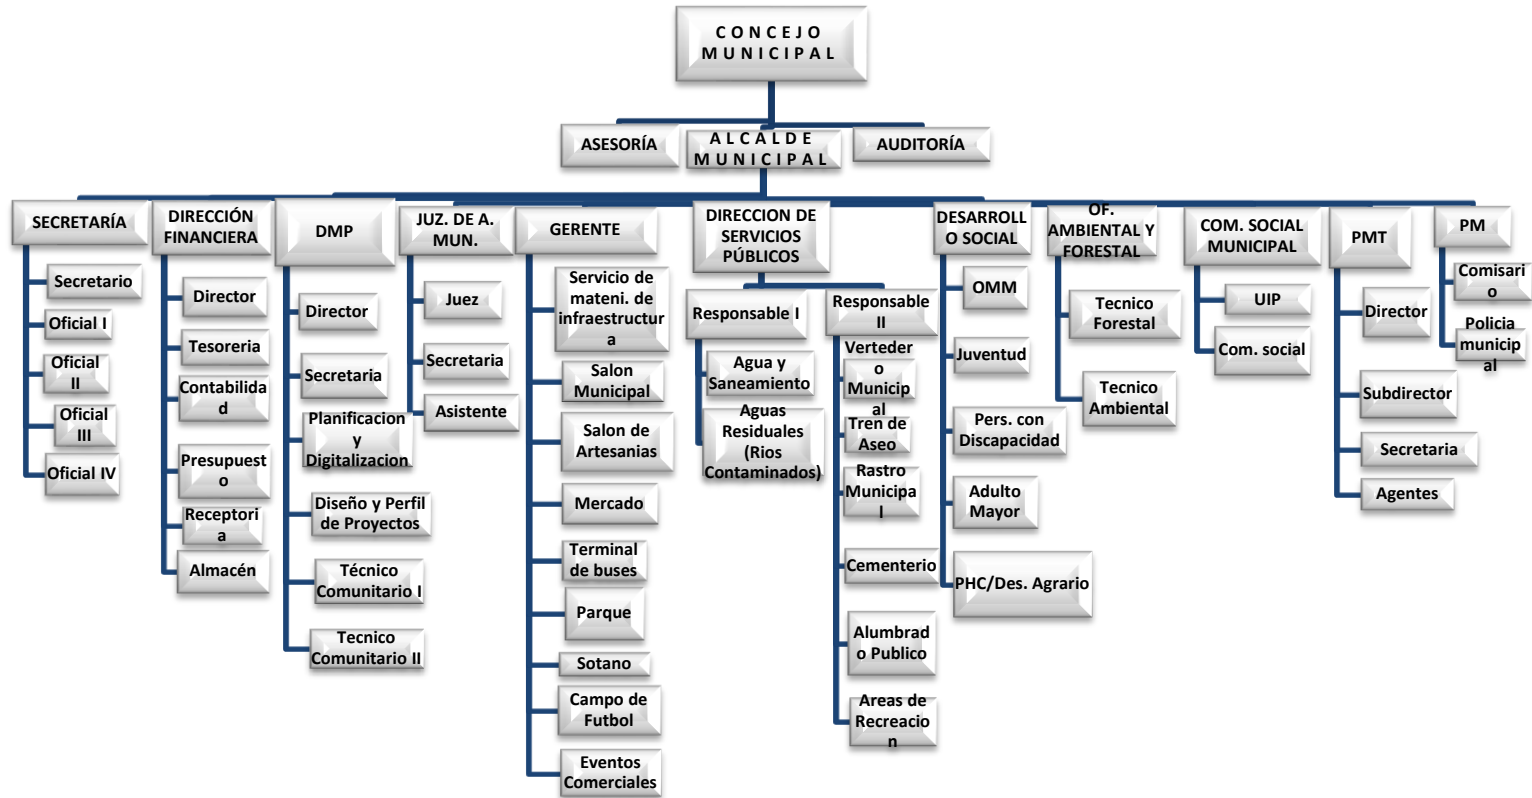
CONCEJO MUNICIPAL

ASESORÍA

ALCALDE MUNICIPAL

AUDITORÍA

SECRETARÍA
Secretario
Oficial I
Oficial II
Oficial III
Oficial IV

DIRECCIÓN FINANCIERA
Director
Tesoreria
Contabilidad
Presupuesto
Receptoria
Almacén

DMP
Director
Secretaria
Planificacion y Digitalizacion
Diseño y Perfil de Proyectos
Técnico Comunitario I
Tecnico Comunitario II

JUZ. DE A. MUN.
Juez
Secretaria
Asistente

GERENTE
Servicio de mateni. de infraestructura
Salon Municipal
Salon de Artesanias
Mercado
Terminal de buses
Parque
Sotano
Campo de Futbol
Eventos Comerciales

DIRECCION DE SERVICIOS PÚBLICOS
Responsable I
Agua y Saneamiento
Aguas Residuales (Rios Contaminados)
Responsable II
Vertedero Municipal
Tren de Aseo
Rastro Municipal
Cementerio
Alumbrado Publico
Areas de Recreacion

DESARROLLO SOCIAL
OMM
Juventud
Pers. con Discapacidad
Adulto Mayor
PHC/Des. Agrario

OF. AMBIENTAL Y FORESTAL
Tecnico Forestal
Tecnico Ambiental

COM. SOCIAL MUNICIPAL
UIP
Com. social

PMT
Director
Subdirector
Secretaria
Agentes

PM
Comisario
Policia municipal